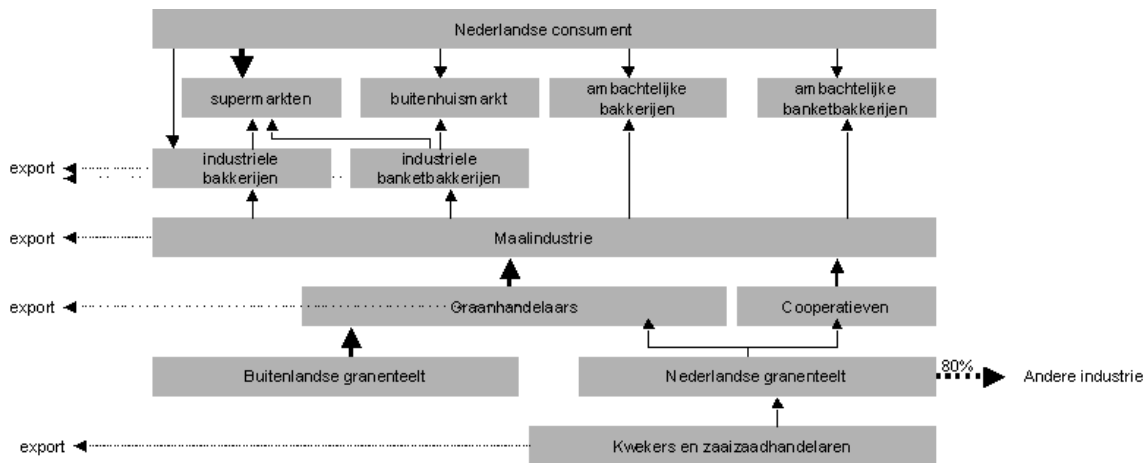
Nederlandse consument

supermarkten

buitenhuismarkt

ambachtelijke bakkerijen

ambachtelijke banketbakkerijen

export

industriele bakkerijen

industriele banketbakkerijen

export

Maalindustrie

export

Graanhandelaars

Cooperatieven

Buitenlandse granenteelt

Nederlandse granenteelt

80%

Andere industrie

export

Kwekers en zaaizaadhandelaren